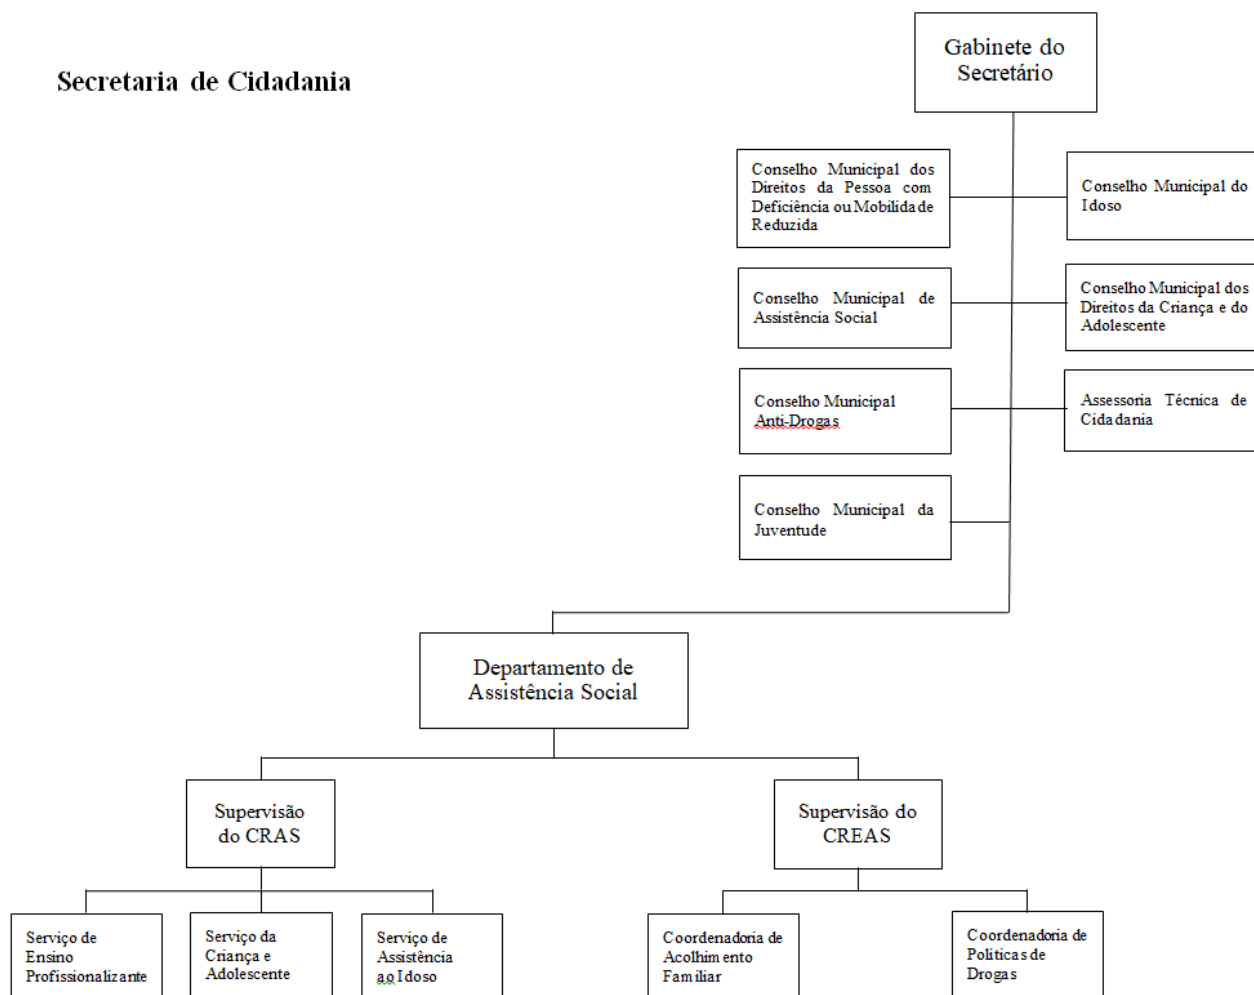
Secretaria de Cidadania

Gabinete do Secretário

Conselho Municipal dos Direitos da Pessoa com Deficiência ou Mobilidade Reduzida

Conselho Municipal do Idoso

Conselho Municipal de Assistência Social

Conselho Municipal dos Direitos da Criança e do Adolescente

Conselho Municipal Anti-Drogas

Assessoria Técnica de Cidadania

Conselho Municipal da Juventude

Departamento de Assistência Social

Supervisão do CRAS

Supervisão do CREAS

Serviço de Ensino Profissionalizante

Serviço da Criança e Adolescente

Serviço de Assistência ao Idoso

Coordenadoria de Acolhimento Familiar

Coordenadoria de Políticas de Drogas